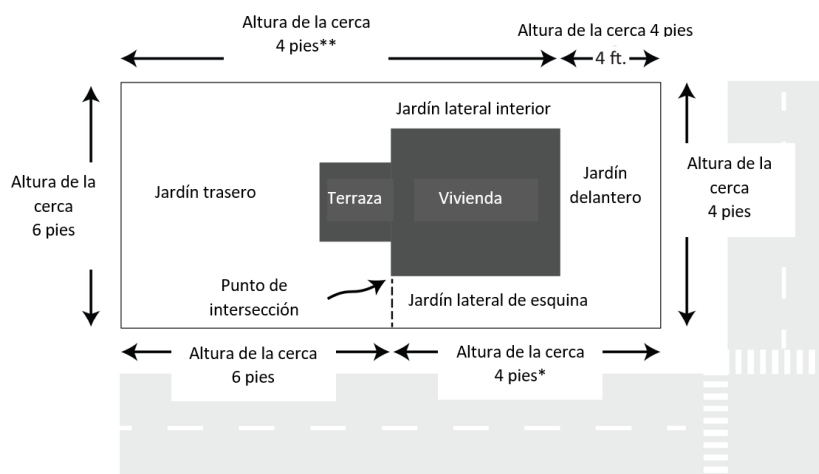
Altura de la cerca
4 pies**

Altura de la cerca 4 pies

4 ft.

Altura de la cerca
6 pies

Jardín lateral interior

Jardín trasero

Terraza

Vivienda

Jardín delantero

Altura de la cerca
4 pies

Punto de intersección

Jardín lateral de esquina

Altura de la cerca
6 pies

Altura de la cerca
4 pies*